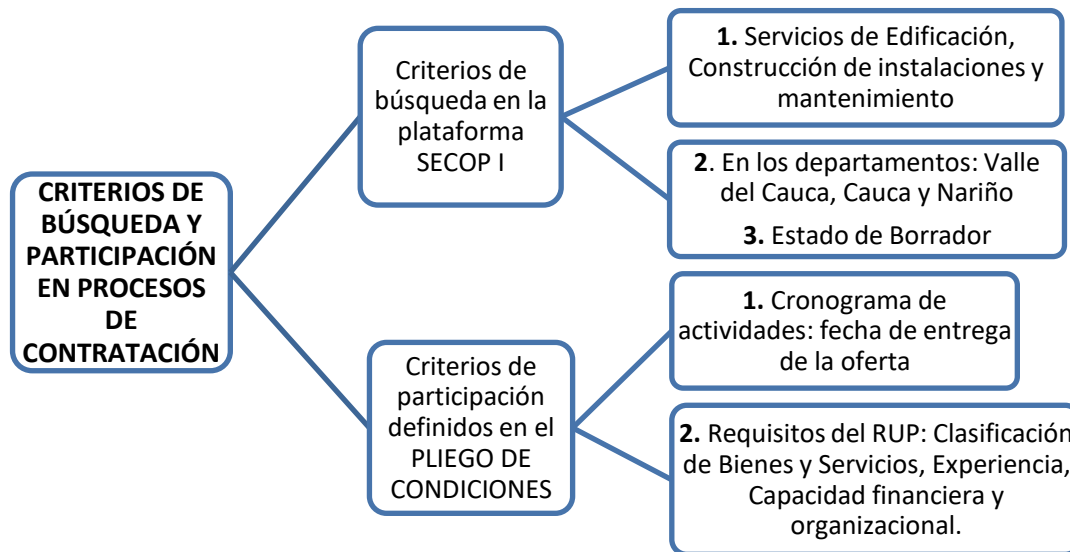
CRITERIOS DE BÚSQUEDA Y PARTICIPACIÓN EN PROCESOS DE CONTRATACIÓN

Criterios de búsqueda en la plataforma SECOP I

**1.** Servicios de Edificación, Construcción de instalaciones y mantenimiento

**2**. En los departamentos: Valle del Cauca, Cauca y Nariño

**3.** Estado de Borrador

Criterios de participación definidos en el PLIEGO DE CONDICIONES

**1.** Cronograma de actividades: fecha de entrega de la oferta

**2.** Requisitos del RUP: Clasificación de Bienes y Servicios, Experiencia, Capacidad financiera y organizacional.